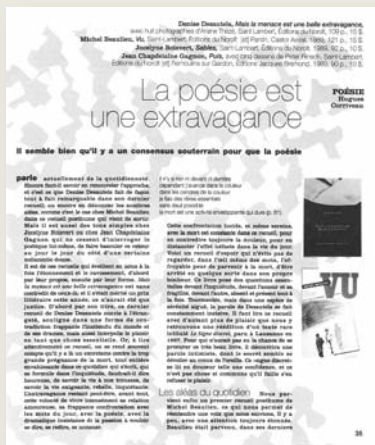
Denise Desautels, Mais la menace est une belle extravagance, avec huit photographies d'Amne Trisot, Saint-Lambert, Éditions du Noroît, 108 p., 15 $.
Michel Beaulieu, Vu, Saint-Lambert, Éditions du Noroît, 96 p., Castor Astral, 1989, 121 p., 15 $.
Jocelyne Boisvert, Sables, Saint-Lambert, Éditions du Noroît, 1989, 82 p., 10 $.
Jean Chapdelaine Gagnon, Puis, avec cinq dessins de Peter Krausz, Saint-Lambert, Éditions du Noroît et Remoulins sur Gardon, Éditions Jacques Brémond, 1989, 60 p., 10 $.

POÉSIE
Hugues Corriveau

La poésie est une extravagance

Il semble bien qu'il y a un consensus souterrain pour que la poésie

parle actuellement de la quotidienneté. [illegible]

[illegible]

Cette confrontation forcée, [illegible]

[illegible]

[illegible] ce que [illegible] de couleurs de la couleur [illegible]

VU

Les aléas du quotidien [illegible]

35